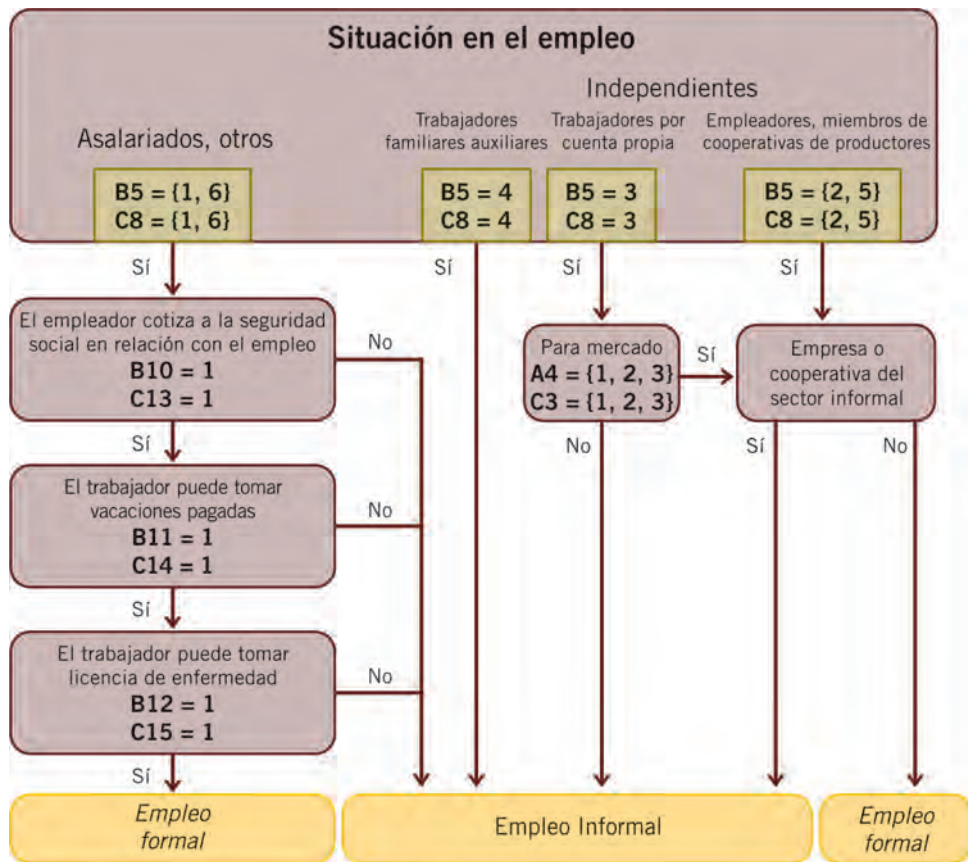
Situación en el empleo

Independientes

Asalariados, otros

Trabajadores familiares auxiliares

Trabajadores por cuenta propia

Empleadores, miembros de cooperativas de productores

**B5 = {1, 6}**
**C8 = {1, 6}**

**B5 = 4**
**C8 = 4**

**B5 = 3**
**C8 = 3**

**B5 = {2, 5}**
**C8 = {2, 5}**

Sí

Sí

Sí

Sí

El empleador cotiza a la seguridad social en relación con el empleo
**B10 = 1**
**C13 = 1**

No

Para mercado
**A4 = {1, 2, 3}**
**C3 = {1, 2, 3}**

Sí

Empresa o cooperativa del sector informal

Sí

No

Sí

No

El trabajador puede tomar vacaciones pagadas
**B11 = 1**
**C14 = 1**

No

Sí

El trabajador puede tomar licencia de enfermedad
**B12 = 1**
**C15 = 1**

No

Sí

*Empleo formal*

Empleo Informal

*Empleo formal*